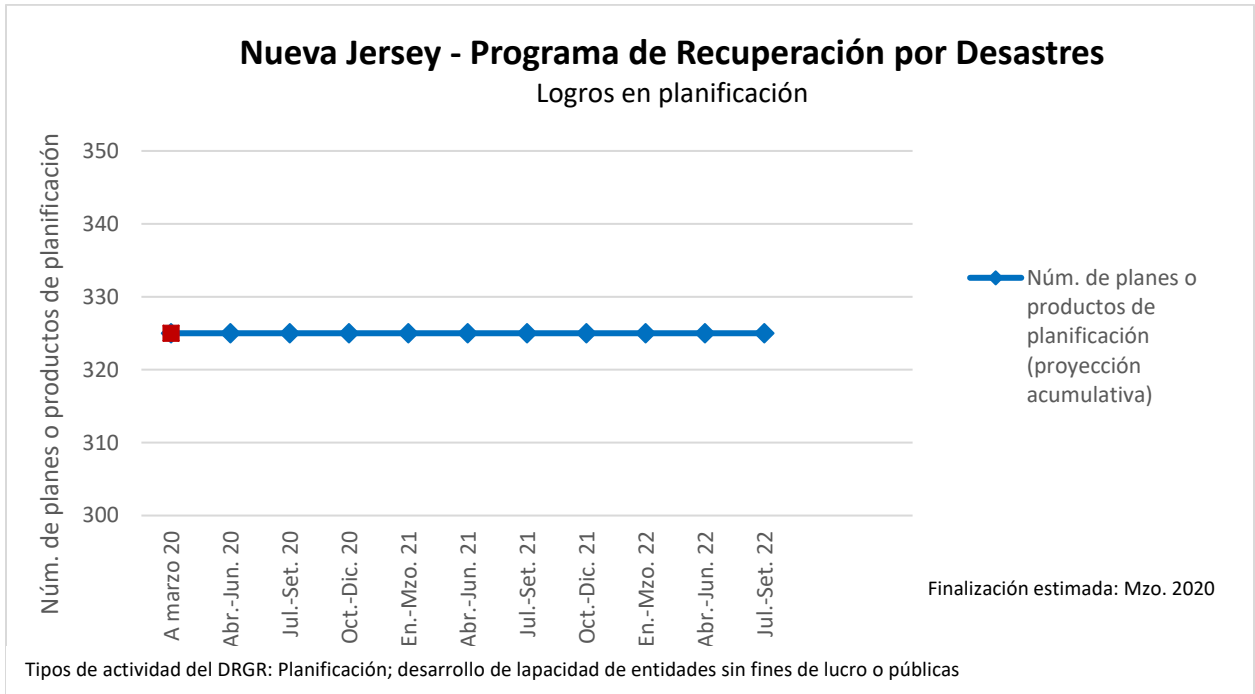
Nueva Jersey - Programa de Recuperación por Desastres
Logros en planificación

Núm. de planes o productos de planificación

350
340
330
320
310
300

A marzo 20
Abr.-Jun. 20
Jul.-Set. 20
Oct.-Dic. 20
En.-Mzo. 21
Abr.-Jun. 21
Jul.-Set. 21
Oct.-Dic. 21
En.-Mzo. 22
Abr.-Jun. 22
Jul.-Set. 22

Núm. de planes o productos de planificación (proyección acumulativa)

Finalización estimada: Mzo. 2020

Tipos de actividad del DRGR: Planificación; desarrollo de lapacidad de entidades sin fines de lucro o públicas